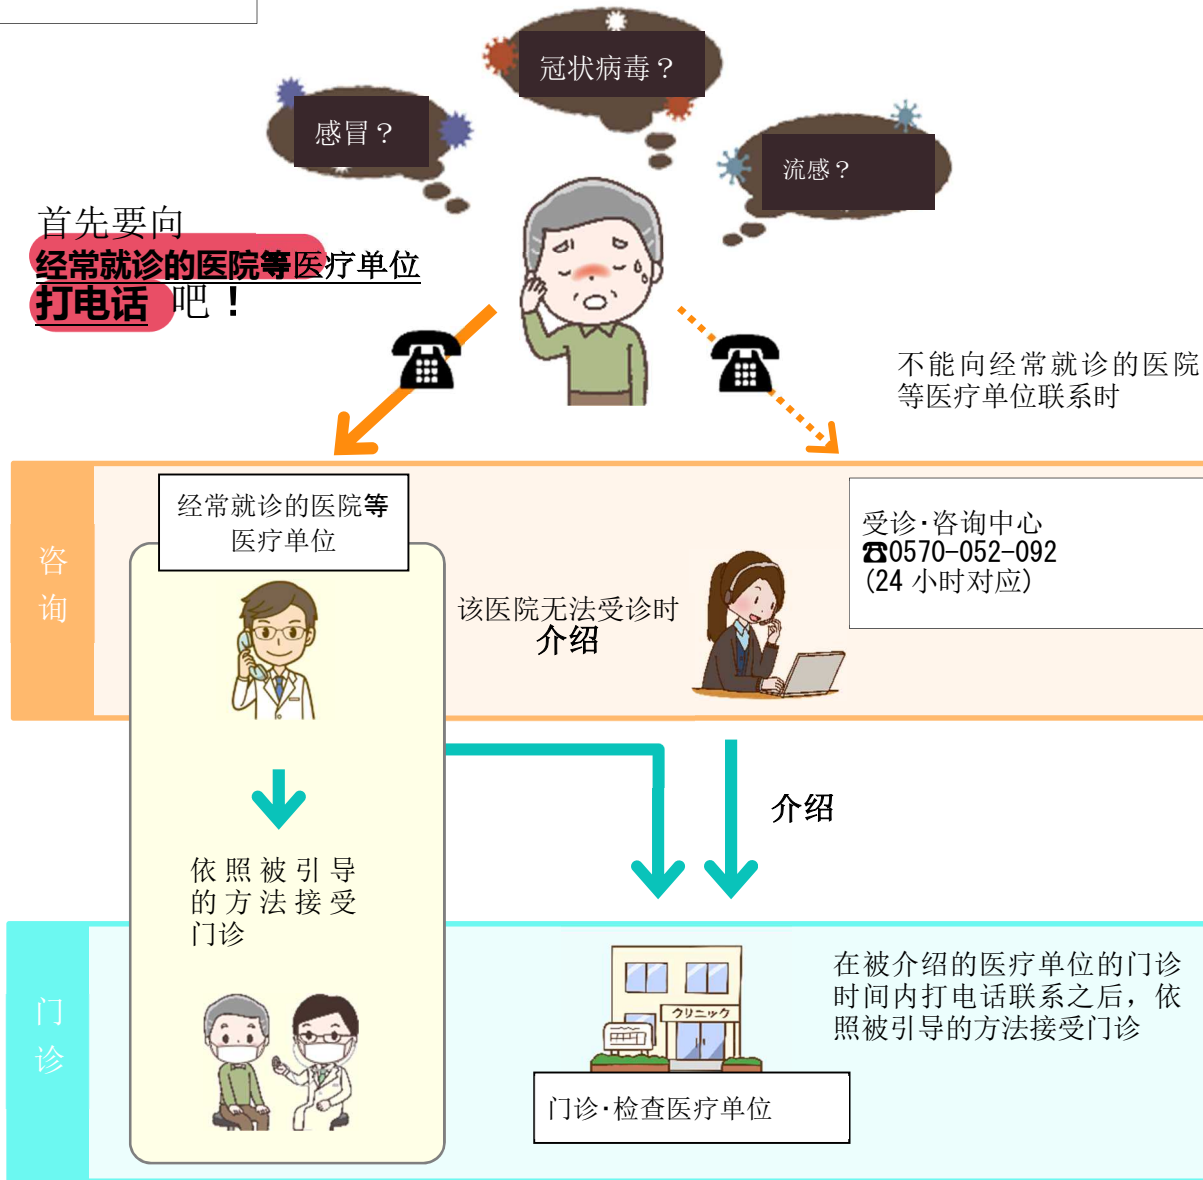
冠状病毒？

感冒？

流感？

首先要向
经常就诊的医院等医疗单位
打电话 吧！

不能向经常就诊的医院等医疗单位联系时

咨询

经常就诊的医院等医疗单位

该医院无法受诊时
介绍

受诊·咨询中心
☎0570-052-092
(24 小时对应)

介绍

依照被引导的方法接受门诊

门诊

クリニック

门诊·检查医疗单位

在被介绍的医疗单位的门诊时间内打电话联系之后，依照被引导的方法接受门诊